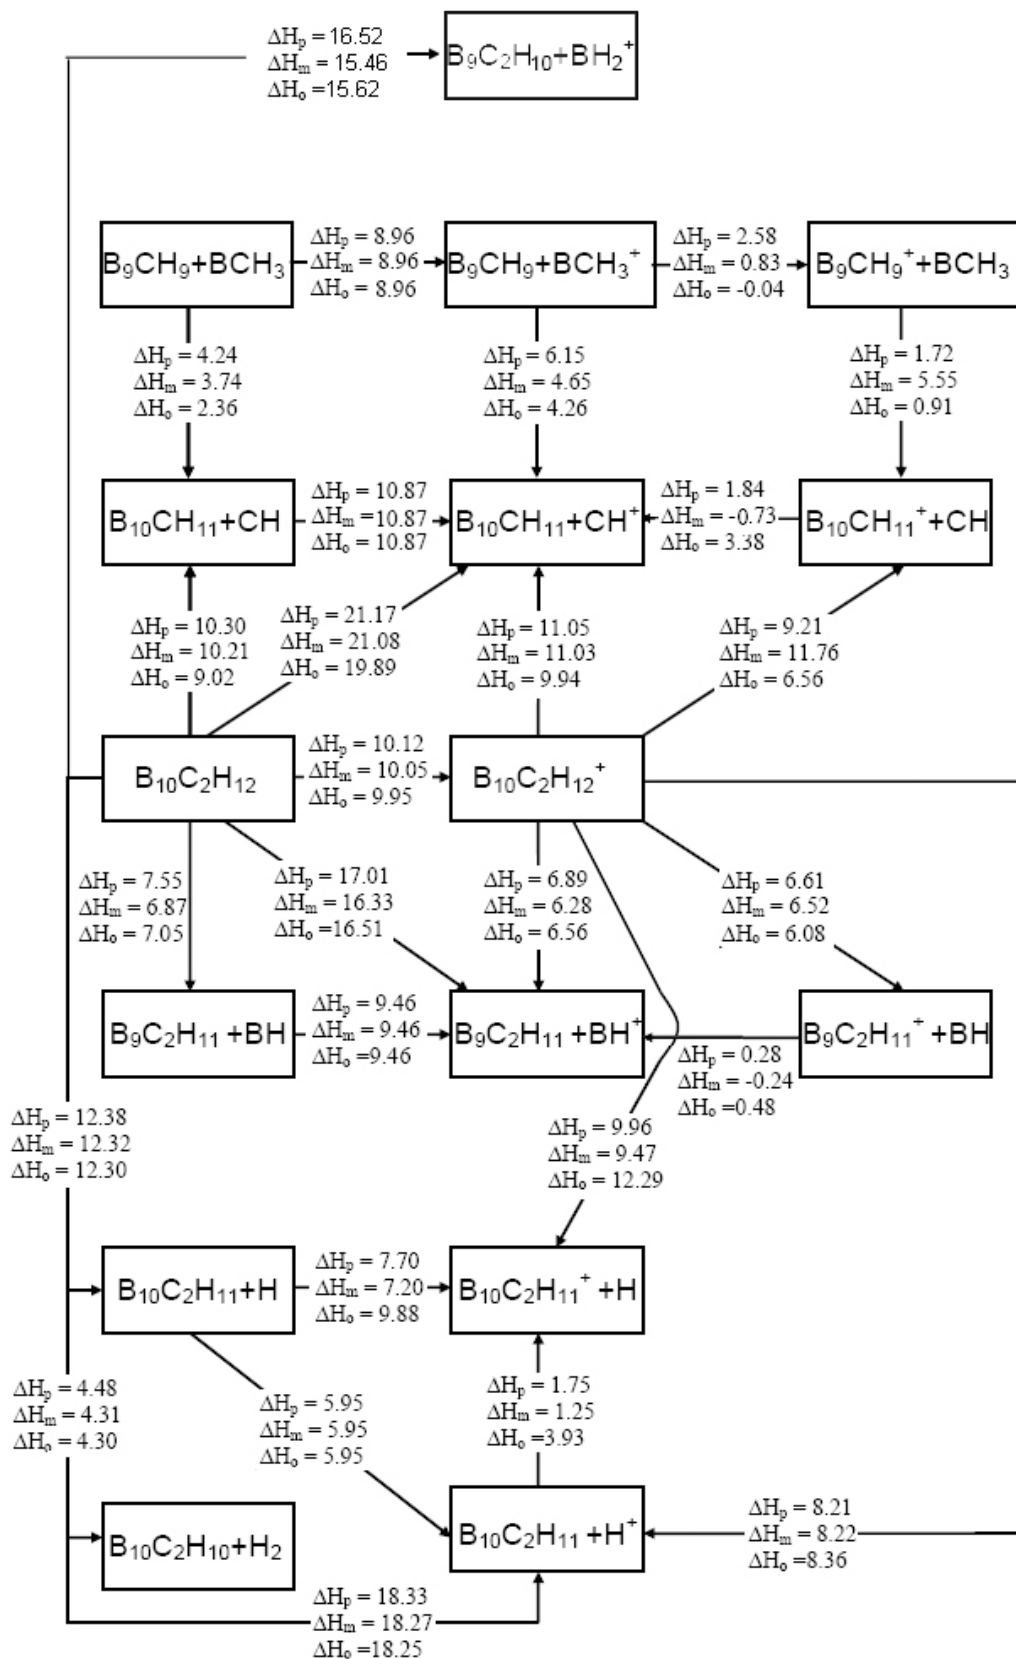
$\Delta H_p = 16.52$
$\Delta H_m = 15.46$
$\Delta H_o = 15.62$
$B_9C_2H_{10}+BH_2^+$

$B_9CH_9+BCH_3$
$\Delta H_p = 8.96$
$\Delta H_m = 8.96$
$\Delta H_o = 8.96$
$B_9CH_9+BCH_3^+$
$\Delta H_p = 2.58$
$\Delta H_m = 0.83$
$\Delta H_o = -0.04$
$B_9CH_9^++BCH_3$

$\Delta H_p = 4.24$
$\Delta H_m = 3.74$
$\Delta H_o = 2.36$

$\Delta H_p = 6.15$
$\Delta H_m = 4.65$
$\Delta H_o = 4.26$

$\Delta H_p = 1.72$
$\Delta H_m = 5.55$
$\Delta H_o = 0.91$

$B_{10}CH_{11}+CH$
$\Delta H_p = 10.87$
$\Delta H_m = 10.87$
$\Delta H_o = 10.87$
$B_{10}CH_{11}+CH^+$
$\Delta H_p = 1.84$
$\Delta H_m = -0.73$
$\Delta H_o = 3.38$
$B_{10}CH_{11}^++CH$

$\Delta H_p = 10.30$
$\Delta H_m = 10.21$
$\Delta H_o = 9.02$

$\Delta H_p = 21.17$
$\Delta H_m = 21.08$
$\Delta H_o = 19.89$

$\Delta H_p = 11.05$
$\Delta H_m = 11.03$
$\Delta H_o = 9.94$

$\Delta H_p = 9.21$
$\Delta H_m = 11.76$
$\Delta H_o = 6.56$

$B_{10}C_2H_{12}$
$\Delta H_p = 10.12$
$\Delta H_m = 10.05$
$\Delta H_o = 9.95$
$B_{10}C_2H_{12}^+$

$\Delta H_p = 7.55$
$\Delta H_m = 6.87$
$\Delta H_o = 7.05$

$\Delta H_p = 17.01$
$\Delta H_m = 16.33$
$\Delta H_o = 16.51$

$\Delta H_p = 6.89$
$\Delta H_m = 6.28$
$\Delta H_o = 6.56$

$\Delta H_p = 6.61$
$\Delta H_m = 6.52$
$\Delta H_o = 6.08$

$B_9C_2H_{11}+BH$
$\Delta H_p = 9.46$
$\Delta H_m = 9.46$
$\Delta H_o = 9.46$
$B_9C_2H_{11}+BH^+$
$B_9C_2H_{11}^++BH$
$\Delta H_p = 0.28$
$\Delta H_m = -0.24$
$\Delta H_o = 0.48$

$\Delta H_p = 12.38$
$\Delta H_m = 12.32$
$\Delta H_o = 12.30$

$\Delta H_p = 9.96$
$\Delta H_m = 9.47$
$\Delta H_o = 12.29$

$B_{10}C_2H_{11}+H$
$\Delta H_p = 7.70$
$\Delta H_m = 7.20$
$\Delta H_o = 9.88$
$B_{10}C_2H_{11}^++H$

$\Delta H_p = 4.48$
$\Delta H_m = 4.31$
$\Delta H_o = 4.30$

$\Delta H_p = 5.95$
$\Delta H_m = 5.95$
$\Delta H_o = 5.95$

$\Delta H_p = 1.75$
$\Delta H_m = 1.25$
$\Delta H_o = 3.93$

$B_{10}C_2H_{10}+H_2$
$B_{10}C_2H_{11}+H^+$
$\Delta H_p = 8.21$
$\Delta H_m = 8.22$
$\Delta H_o = 8.36$

$\Delta H_p = 18.33$
$\Delta H_m = 18.27$
$\Delta H_o = 18.25$